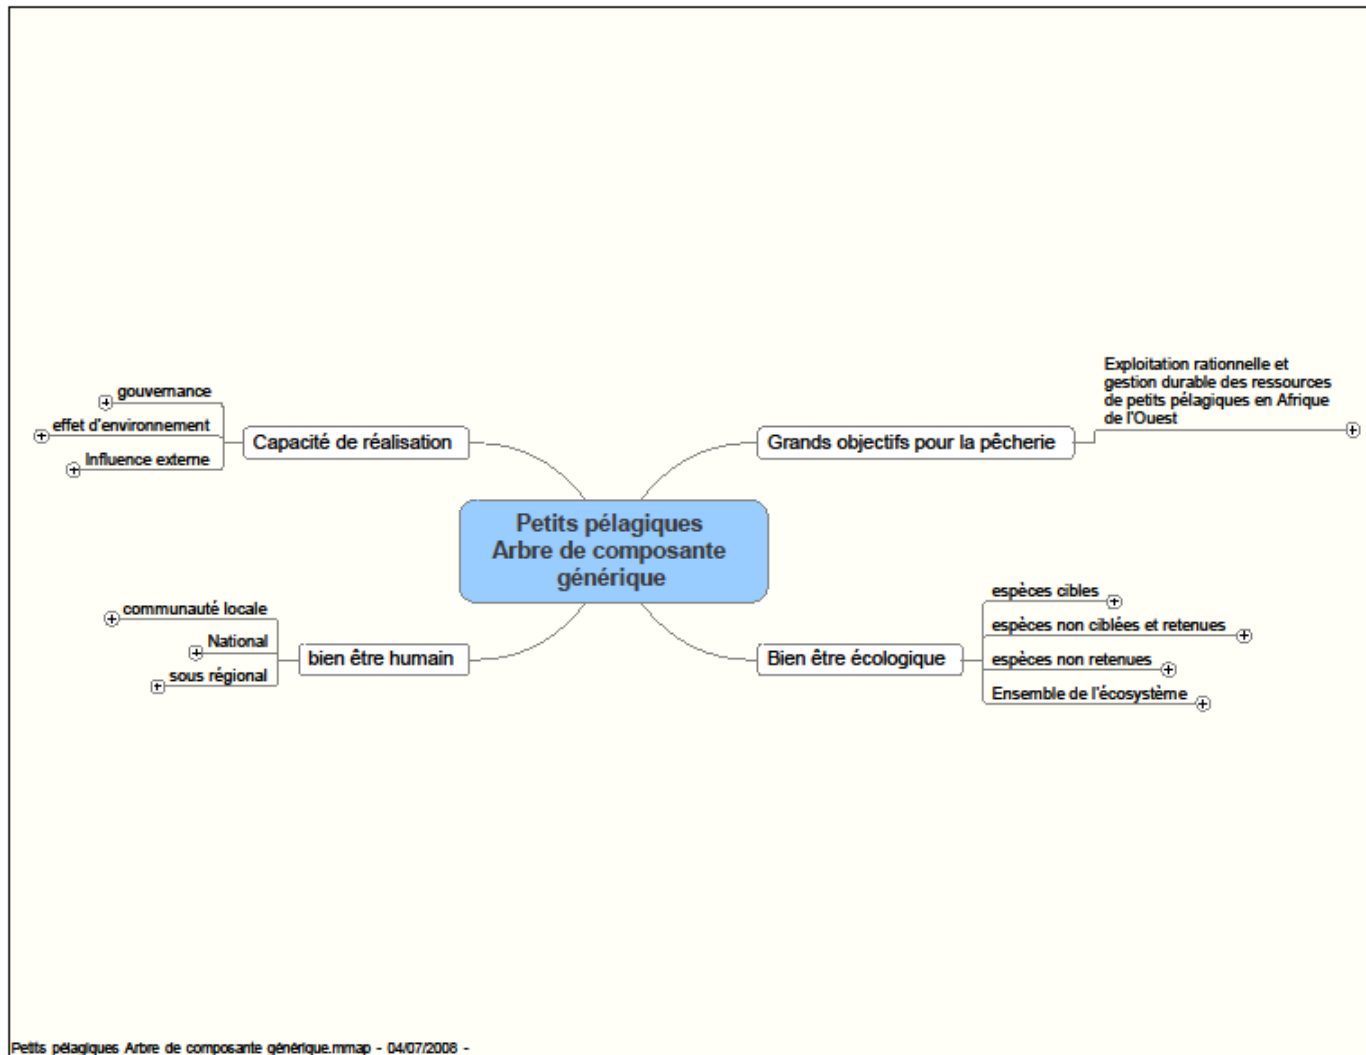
Petits pélagiques
Arbre de composante
générique

Capacité de réalisation
gouvernance
effet d'environnement
Influence externe

Grands objectifs pour la pêcherie
Exploitation rationnelle et gestion durable des ressources de petits pélagiques en Afrique de l'Ouest

bien être humain
communauté locale
National
sous régional

Bien être écologique
espèces cibles
espèces non ciblées et retenues
espèces non retenues
Ensemble de l'écosystème

Petits pélagiques Arbre de composante générique.mmap - 04/07/2008 -